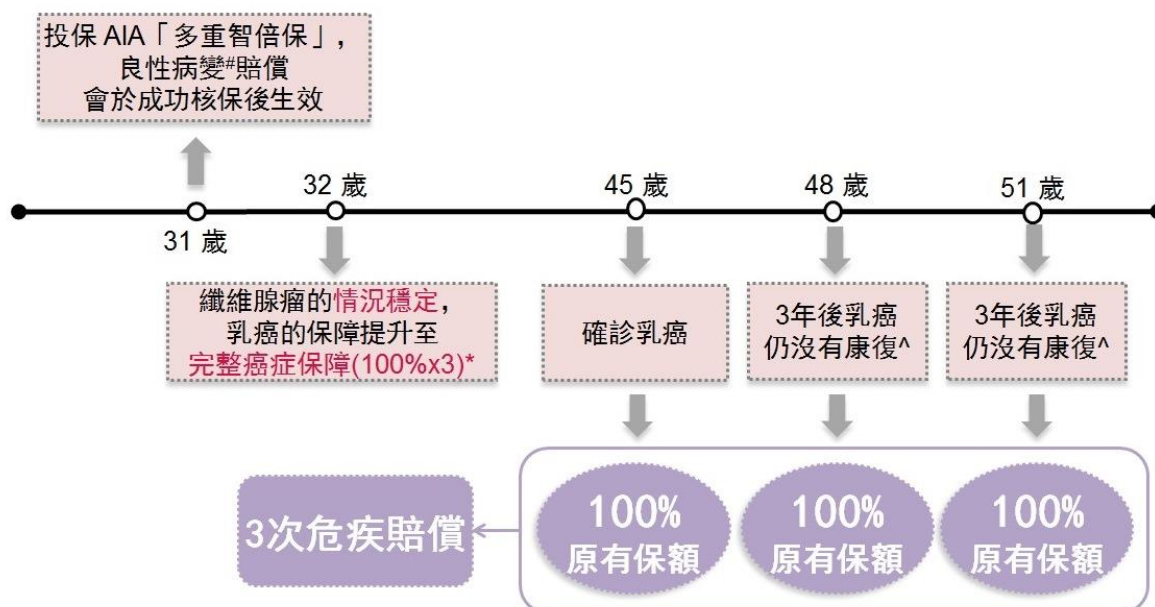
投保 AIA「多重智倍保」，良性病變#賠償會於成功核保後生效

32 歲

45 歲

48 歲

51 歲

31 歲

纖維腺瘤的情況穩定，乳癌的保障提升至完整癌症保障(100%x3)*

確診乳癌

3年後乳癌仍沒有康復^

3年後乳癌仍沒有康復^

3次危疾賠償

100%
原有保額

100%
原有保額

100%
原有保額